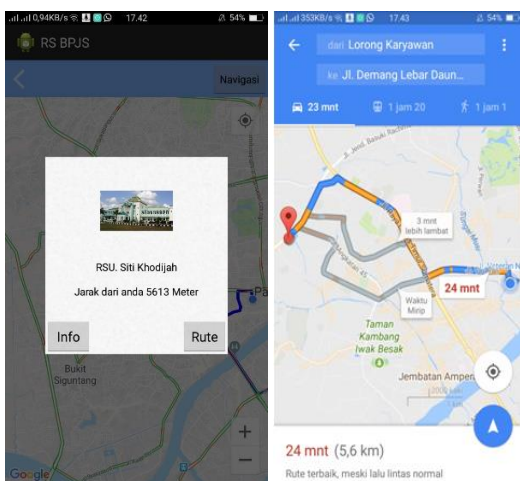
0,94KB/s 17.42 54%
RS BPJS
Navigasi
RSU. Siti Khodijah
Jarak dari anda 5613 Meter
Info
Rute
Bukit Siguntang
Google

353KB/s 17.43 54%
dari Lorong Karyawan
ke Jl. Demang Lebar Daun...
23 mnt
1 jam 20
1 jam 1
3 mnt lebih lambat
Waktu Mirip
24 mnt
Taman Kambang Iwak Besak
Jembatan Ampera
24 mnt (5,6 km)
Rute terbaik, meski lalu lintas normal